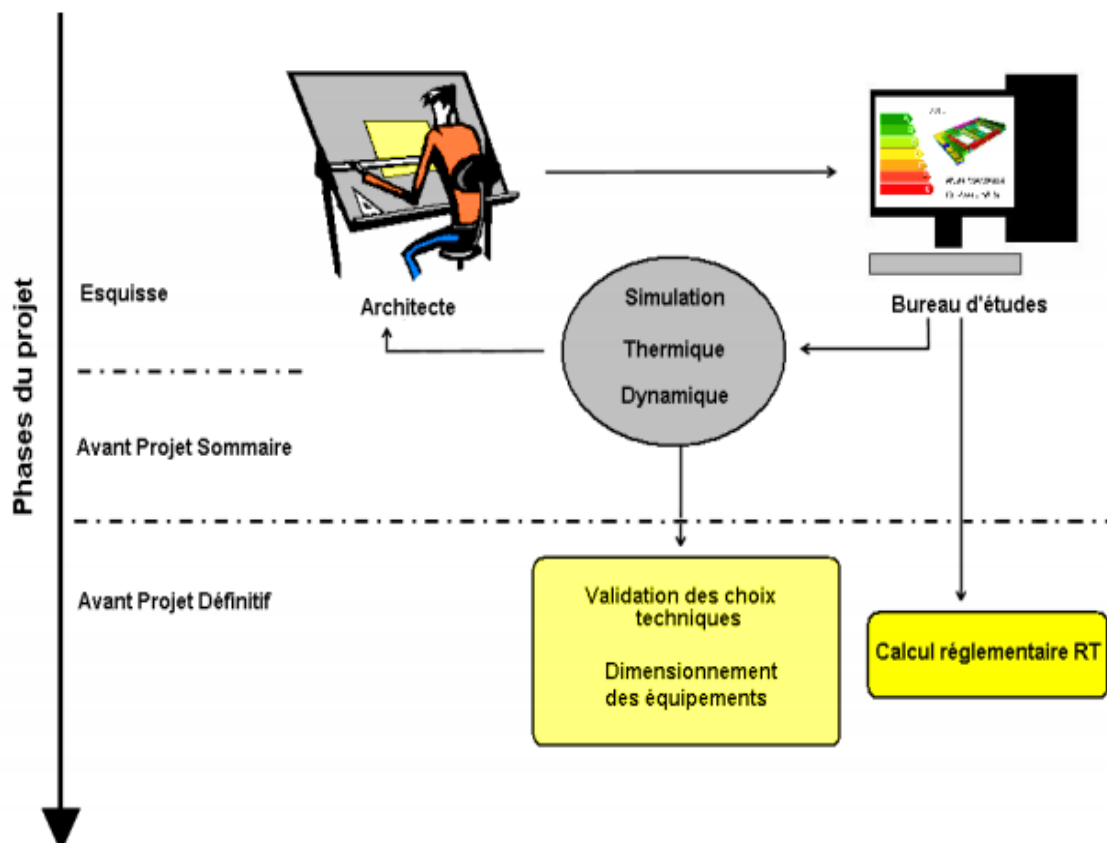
Phases du projet

Esquisse

Architecte

Bureau d'études

Simulation

Thermique

Dynamique

Avant Projet Sommaire

Avant Projet Définitif

Validation des choix techniques

Dimensionnement des équipements

Calcul réglementaire RT